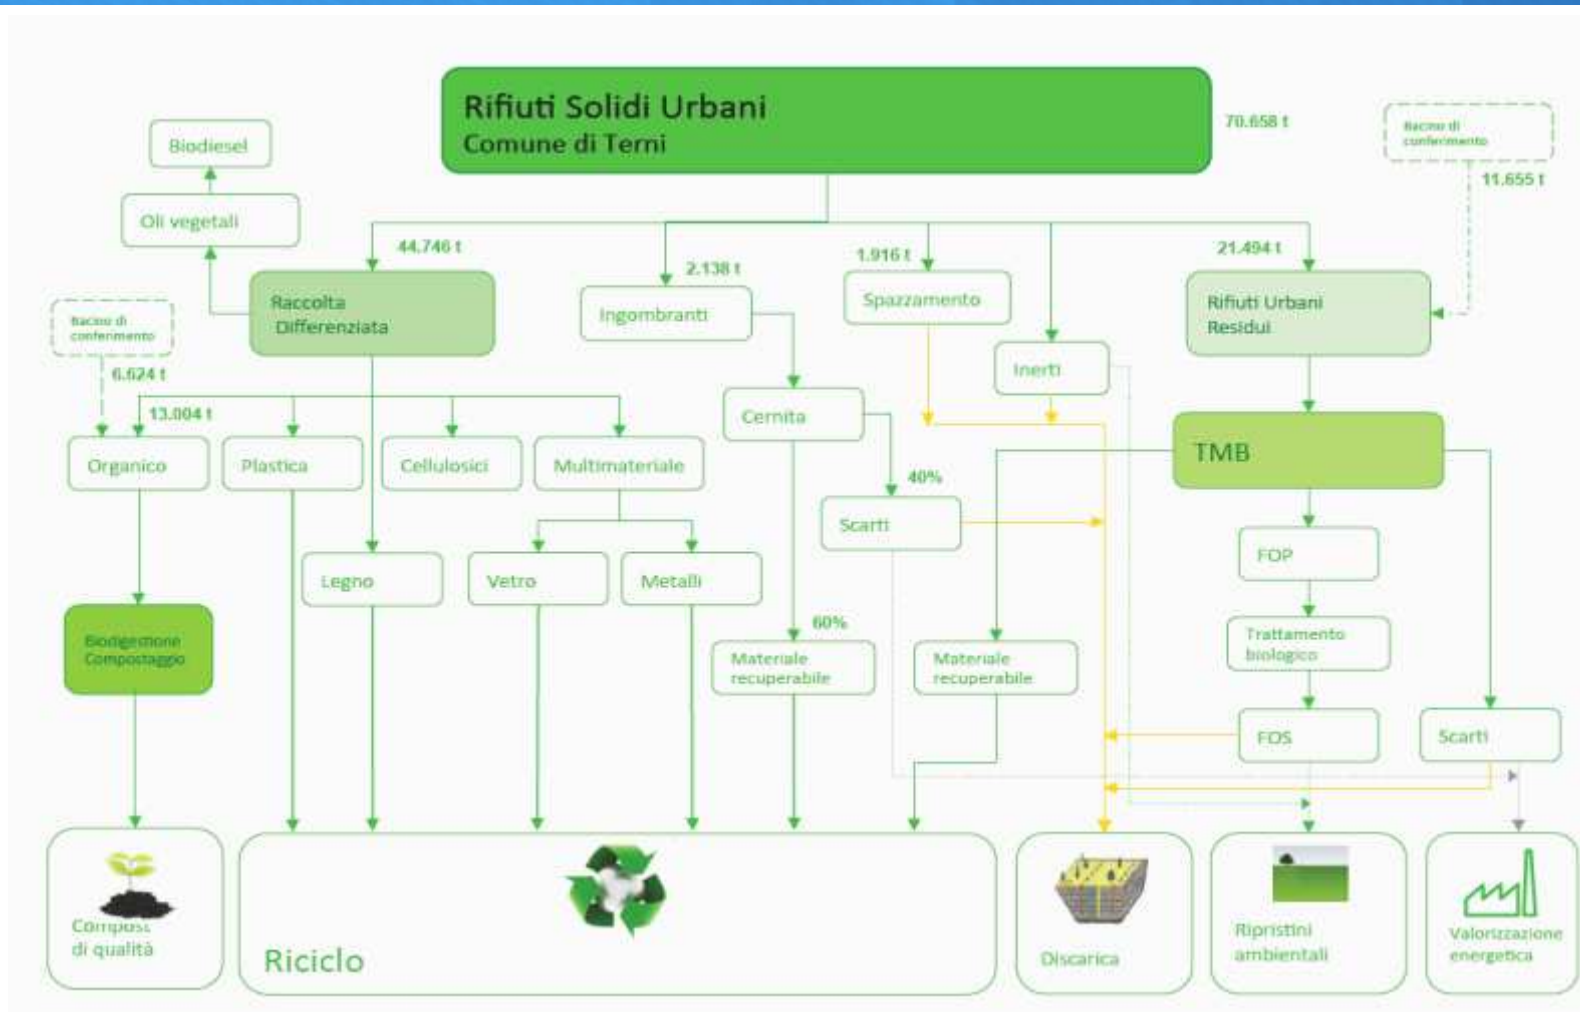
Rifiuti Solidi Urbani
Comune di Terni

70.658 t

Bacino di conferimento

11.655 t

Biodiesel

Oli vegetali

44.746 t

2.138 t

1.916 t

21.494 t

Raccolta Differenziata

Ingombranti

Spazzamento

Rifiuti Urbani Residui

Bacino di conferimento

6.624 t

Inerti

13.004 t

Cernita

Organico

Plastica

Cellulosici

Multimateriale

TMB

40%

Scarti

FOP

Legno

Vetro

Metalli

Trattamento biologico

Biodigestione Compostaggio

60%

Materiale recuperabile

Materiale recuperabile

FOS

Scarti

Compost di qualità

Riciclo

Discarica

Ripristini ambientali

Valorizzazione energetica